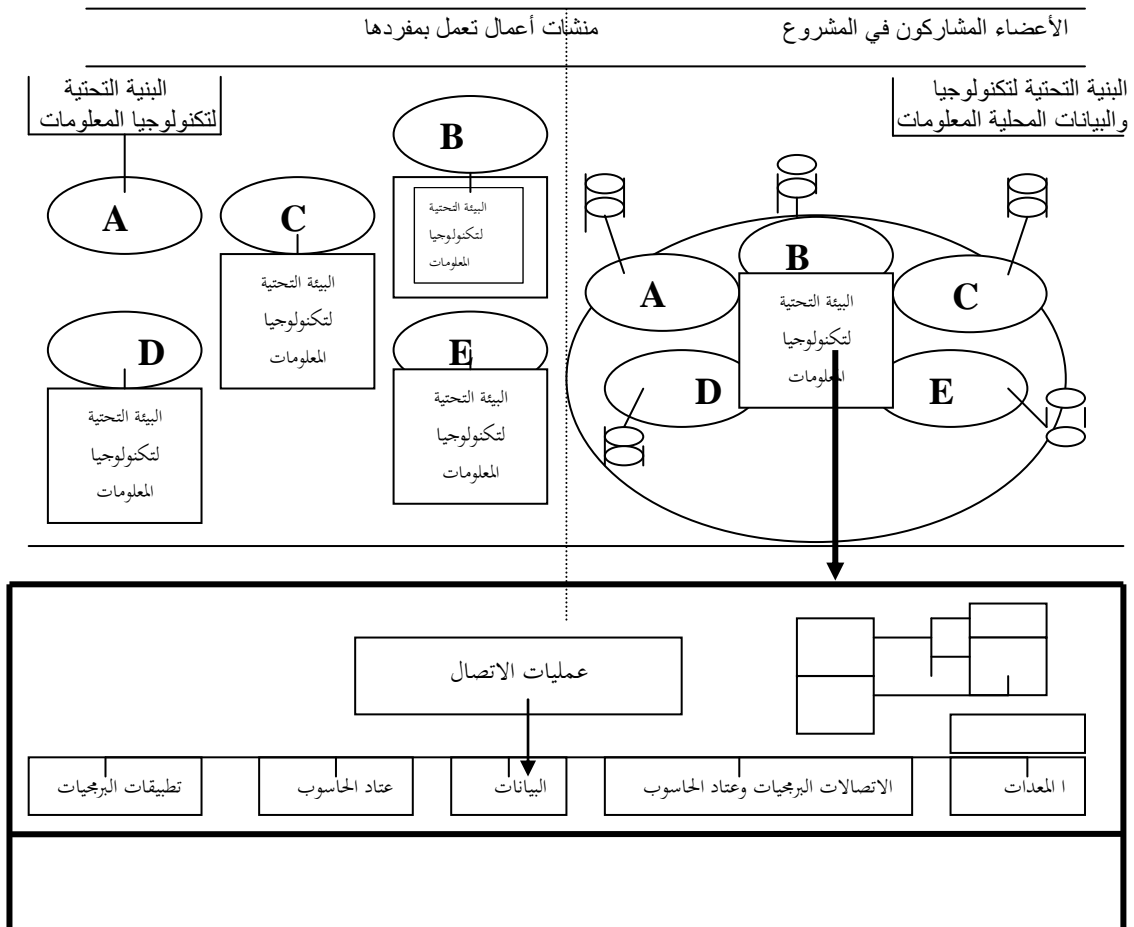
الأعضاء المشاركون في المشروع

منشآت أعمال تعمل بمفردها

البنية التحتية لتكنولوجيا والبيانات المحلية المعلومات

البنية التحتية لتكنولوجيا المعلومات

B

A

C

البيئة التحتية لتكنولوجيا المعلومات

B

A

البيئة التحتية لتكنولوجيا المعلومات

C

البيئة التحتية لتكنولوجيا المعلومات

D

E

D

E

البيئة التحتية لتكنولوجيا المعلومات

البيئة التحتية لتكنولوجيا المعلومات

عمليات الاتصال

ا المعدات

الاتصالات البرمجيات وعتاد الحاسوب

البيانات

عتاد الحاسوب

تطبيقات البرمجيات